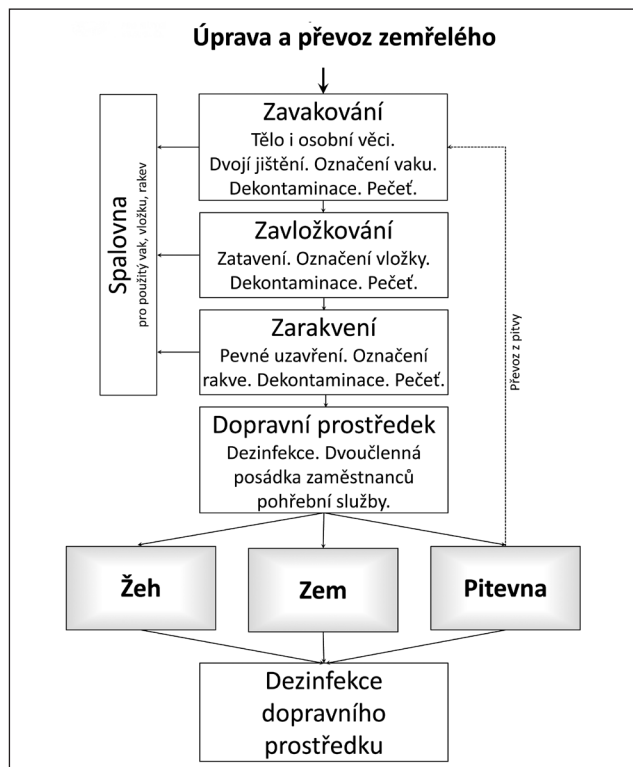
Úprava a převoz zemřelého

Zavakování
Tělo i osobní věci. Dvojí jištění. Označení vaku. Dekontaminace. Pečeť.

Zavložkování
Zatavení. Označení vložky. Dekontaminace. Pečeť.

Zarakvení
Pevné uzavření. Označení rakve. Dekontaminace. Pečeť.

Dopravní prostředek
Dezinfekce. Dvoučlenná posádka zaměstnanců pohřební služby.

Spalovna
pro použitý vak, vložku, rakev

Převoz z pitvy

Žeh

Zem

Pitevna

Dezinfekce dopravního prostředku